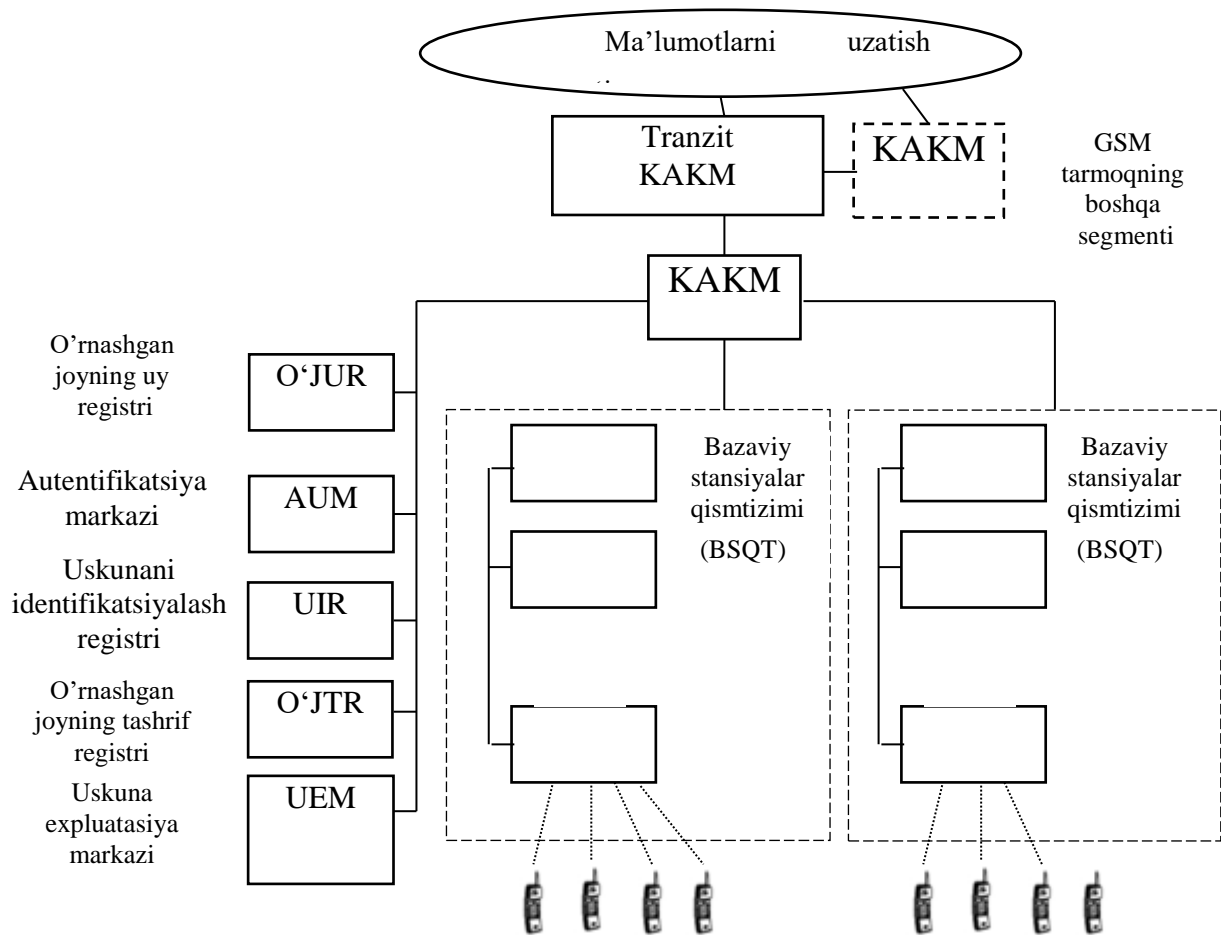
Ma'lumotlarni uzatish

Tranzit KAKM

KAKM

GSM tarmoqning boshqa segmenti

KAKM

O'rnashgan joyning uy registri

O'JUR

Autentifikatsiya markazi

AUM

Uskunani identifikatsiyalash registri

UIR

O'rnashgan joyning tashrif registri

O'JTR

Uskuna expluatasiya markazi

UEM

Bazaviy stansiyalar qismtizimi (BSQT)

Bazaviy stansiyalar qismtizimi (BSQT)